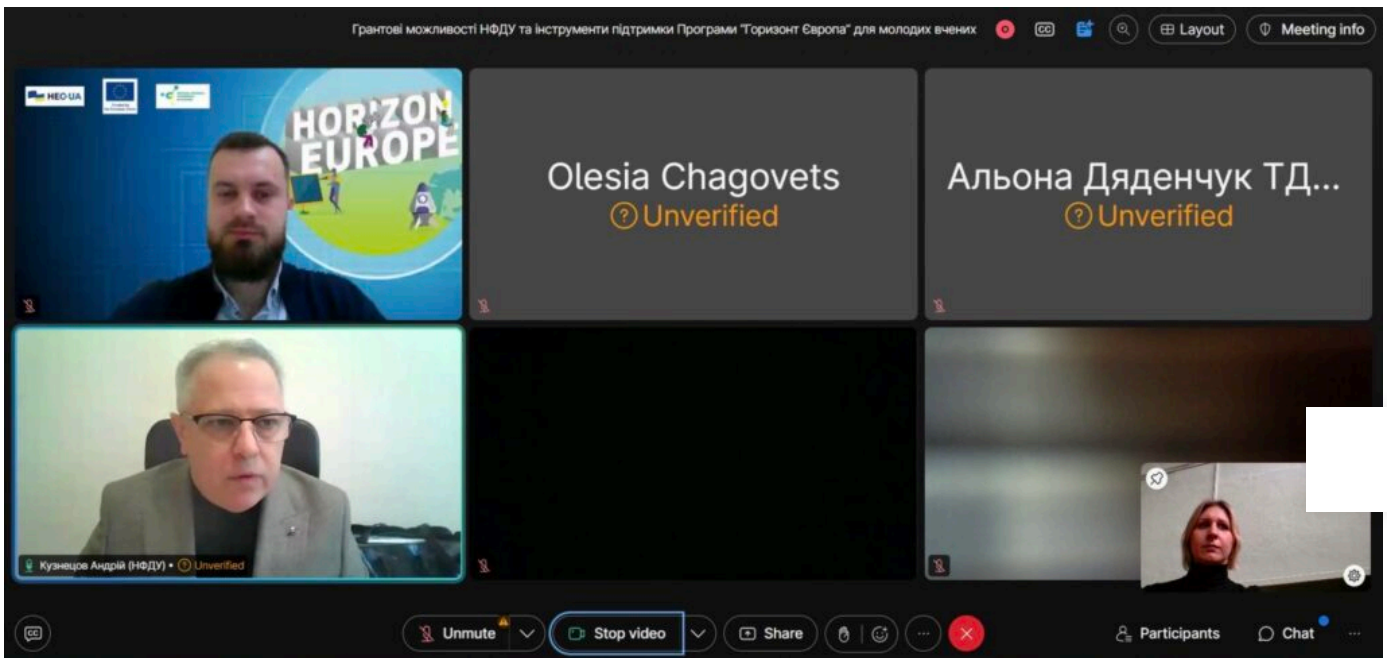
Грантові можливості НФДУ та інструменти підтримки Програми "Горизонт Європа" для молодих вчених

Layout

Meeting info

HEO UA

HORIZON EUROPE

Olesia Chagovets
Unverified

Альона Дяденчук ТД...
Unverified

Кузнецов Андрій (НФДУ) • Unverified

Unmute

Stop video

Share

Participants

Chat